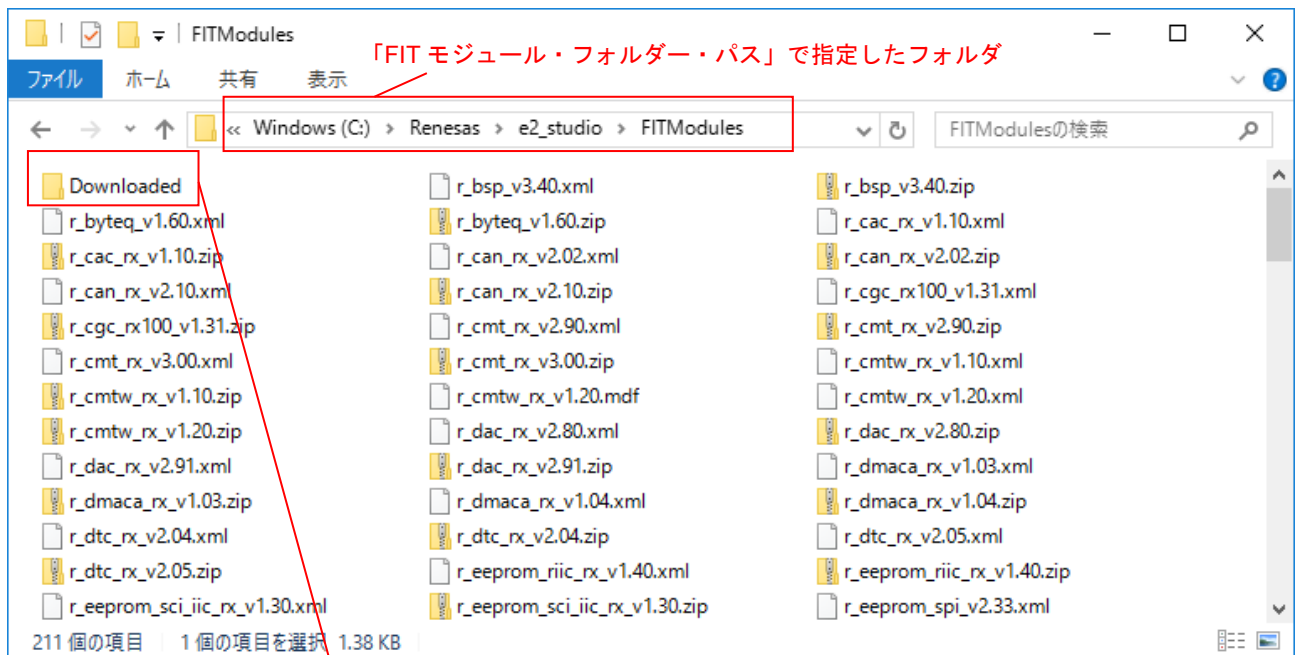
FITModules

「FIT モジュール・フォルダー・パス」で指定したフォルダ

ファイル ホーム 共有 表示

« Windows (C:) › Renesas › e2_studio › FITModules

FITModulesの検索

Downloaded
r_byteq_v1.60.xml
r_cac_rx_v1.10.zip
r_can_rx_v2.10.xml
r_cgc_rx100_v1.31.zip
r_cmt_rx_v3.00.xml
r_cmtw_rx_v1.10.zip
r_cmtw_rx_v1.20.zip
r_dac_rx_v2.91.xml
r_dmaca_rx_v1.03.zip
r_dtc_rx_v2.04.xml
r_dtc_rx_v2.05.zip
r_eeprom_sci_iic_rx_v1.30.xml

r_bsp_v3.40.xml
r_byteq_v1.60.zip
r_can_rx_v2.02.xml
r_can_rx_v2.10.zip
r_cmt_rx_v2.90.xml
r_cmt_rx_v3.00.zip
r_cmtw_rx_v1.20.mdf
r_dac_rx_v2.80.xml
r_dac_rx_v2.91.zip
r_dmaca_rx_v1.04.xml
r_dtc_rx_v2.04.zip
r_eeprom_riic_rx_v1.40.xml
r_eeprom_sci_iic_rx_v1.30.zip

r_bsp_v3.40.zip
r_cac_rx_v1.10.xml
r_can_rx_v2.02.zip
r_cgc_rx100_v1.31.xml
r_cmt_rx_v2.90.zip
r_cmtw_rx_v1.10.xml
r_cmtw_rx_v1.20.xml
r_dac_rx_v2.80.zip
r_dmaca_rx_v1.03.xml
r_dmaca_rx_v1.04.zip
r_dtc_rx_v2.05.xml
r_eeprom_riic_rx_v1.40.zip
r_eeprom_spi_v2.33.xml

211 個の項目 1 個の項目を選択 1.38 KB